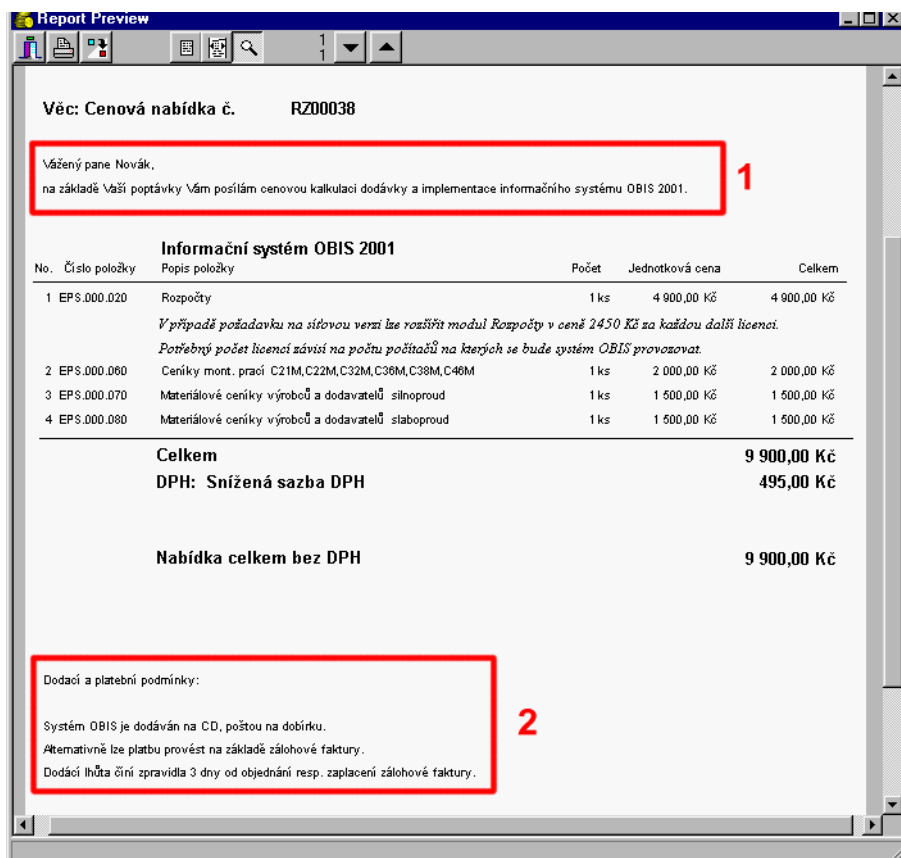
Report Preview

1
1

Věc: Cenová nabídka č. RZ00038

Vážený pane Novák,
na základě Vaší poptávky Vám posílám cenovou kalkulaci dodávky a implementace informačního systému OBIS 2001.

1

Informační systém OBIS 2001

| No. | Číslo položky | Popis položky | Počet | Jednotková cena | Celkem |
|---|---|---|---|---|---|
| 1 | EPS.000.020 | Rozpočty | 1 ks | 4 900,00 Kč | 4 900,00 Kč |
| | | V případě požadavku na síťovou verzi lze rozšířit modul Rozpočty v ceně 2450 Kč za každou další licenci. | | | |
| | | Potřebný počet licencí závisí na počtu počítačů na kterých se bude systém OBIS provozovat. | | | |
| 2 | EPS.000.060 | Ceníky mont. prací C21M,C22M,C32M,C36M,C38M,C46M | 1 ks | 2 000,00 Kč | 2 000,00 Kč |
| 3 | EPS.000.070 | Materiálové ceníky výrobců a dodavatelů silnoproud | 1 ks | 1 500,00 Kč | 1 500,00 Kč |
| 4 | EPS.000.080 | Materiálové ceníky výrobců a dodavatelů slaboproud | 1 ks | 1 500,00 Kč | 1 500,00 Kč |

Celkem 9 900,00 Kč
DPH: Snížená sazba DPH 495,00 Kč

Nabídka celkem bez DPH 9 900,00 Kč

Dodací a platební podmínky:

Systém OBIS je dodáván na CD, poštou na dobírku.
Alternativně lze platbu provést na základě zálohové faktury.
Dodací lhůta činí zpravidla 3 dny od objednání resp. zaplacení zálohové faktury.

2